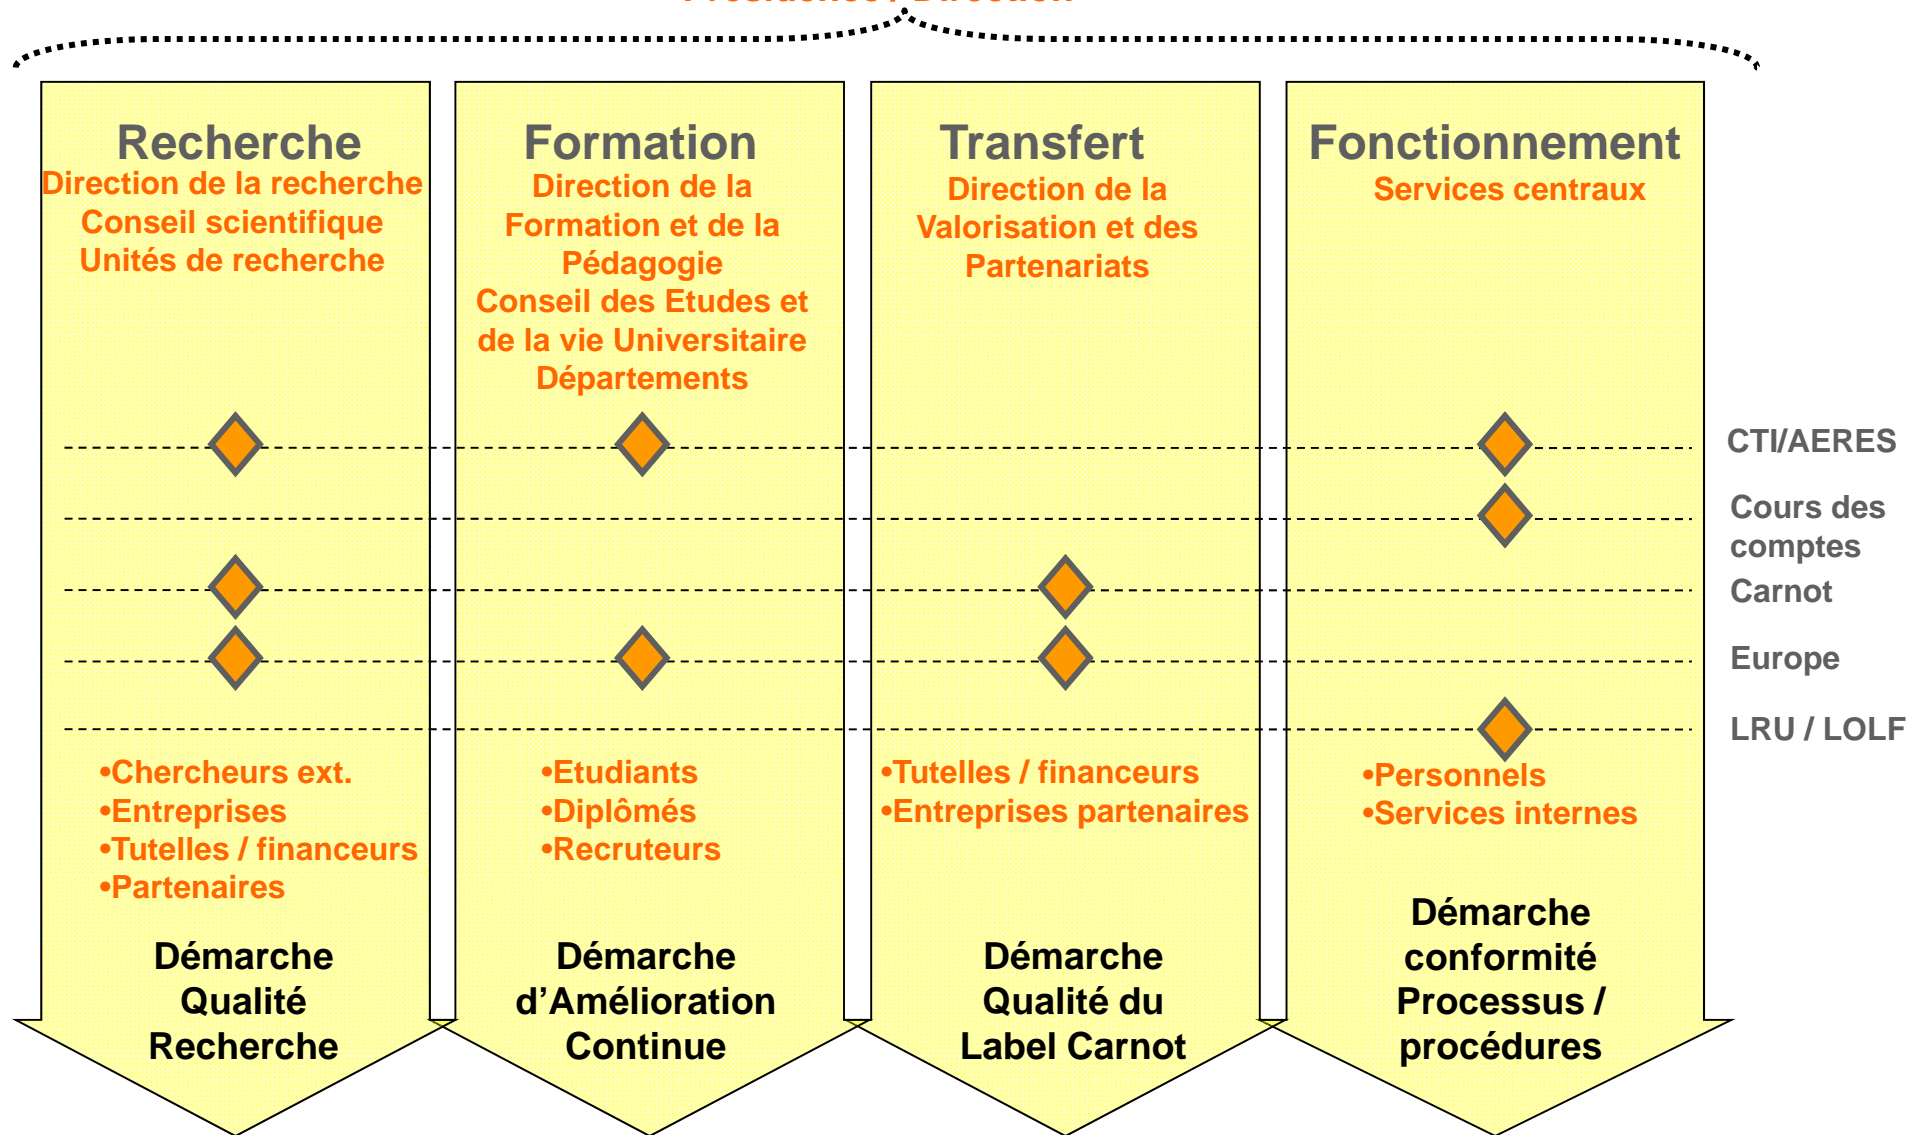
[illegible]

Recherche
Direction de la recherche
Conseil scientifique
Unités de recherche

•Chercheurs ext.
•Entreprises
•Tutelles / financeurs
•Partenaires

Démarche Qualité Recherche

Formation
Direction de la Formation et de la Pédagogie
Conseil des Etudes et de la vie Universitaire
Départements

•Etudiants
•Diplômés
•Recruteurs

Démarche d'Amélioration Continue

Transfert
Direction de la Valorisation et des Partenariats

•Tutelles / financeurs
•Entreprises partenaires

Démarche Qualité du Label Carnot

Fonctionnement
Services centraux

•Personnels
•Services internes

Démarche conformité Processus / procédures

CTI/AERES
Cours des comptes
Carnot
Europe
LRU / LOLF